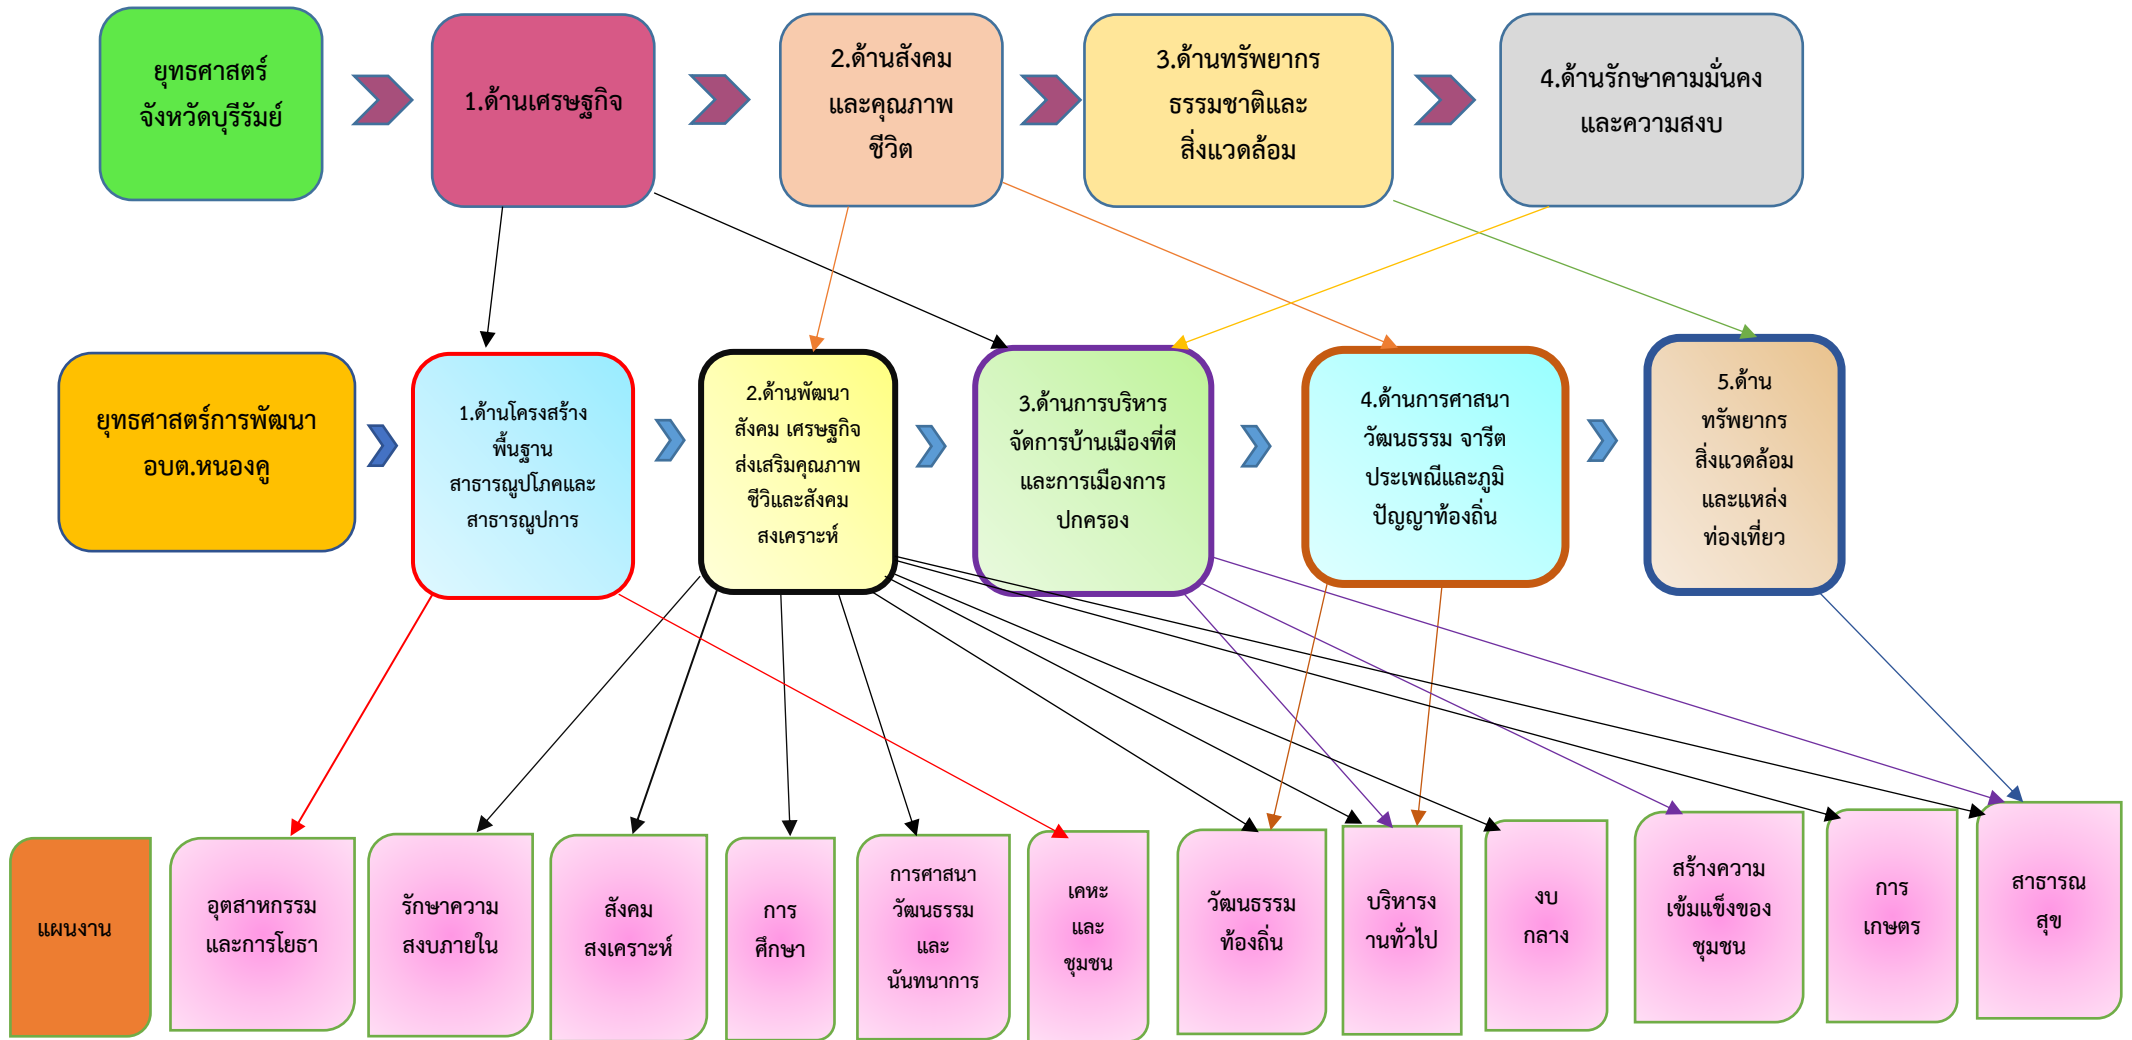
ยุทธศาสตร์ จังหวัดบุรีรัมย์

1.ด้านเศรษฐกิจ

2.ด้านสังคม และคุณภาพ ชีวิต

3.ด้านทรัพยากร ธรรมชาติและ สิ่งแวดล้อม

4.ด้านรักษาคามมั่นคง และความสงบ

ยุทธศาสตร์การพัฒนา อบต.หนองคู

1.ด้านโครงสร้าง พื้นฐาน สาธารณูปโภคและ สาธารณูปการ

2.ด้านพัฒนา สังคม เศรษฐกิจ ส่งเสริมคุณภาพ ชีวิตและสังคม สงเคราะห์

3.ด้านการบริหาร จัดการบ้านเมืองที่ดี และการเมืองการ ปกครอง

4.ด้านการศาสนา วัฒนธรรม จารีต ประเพณีและภูมิ ปัญญาท้องถิ่น

5.ด้าน ทรัพยากร สิ่งแวดล้อม และแหล่ง ท่องเที่ยว

แผนงาน

อุตสาหกรรม และการโยธา

รักษาความ สงบภายใน

สังคม สงเคราะห์

การ ศึกษา

การศาสนา วัฒนธรรม และ นันทนาการ

เคหะ และ ชุมชน

วัฒนธรรม ท้องถิ่น

บริหารง านทั่วไป

งบ กลาง

สร้างความ เข้มแข็งของ ชุมชน

การ เกษตร

สาธารณ สุข